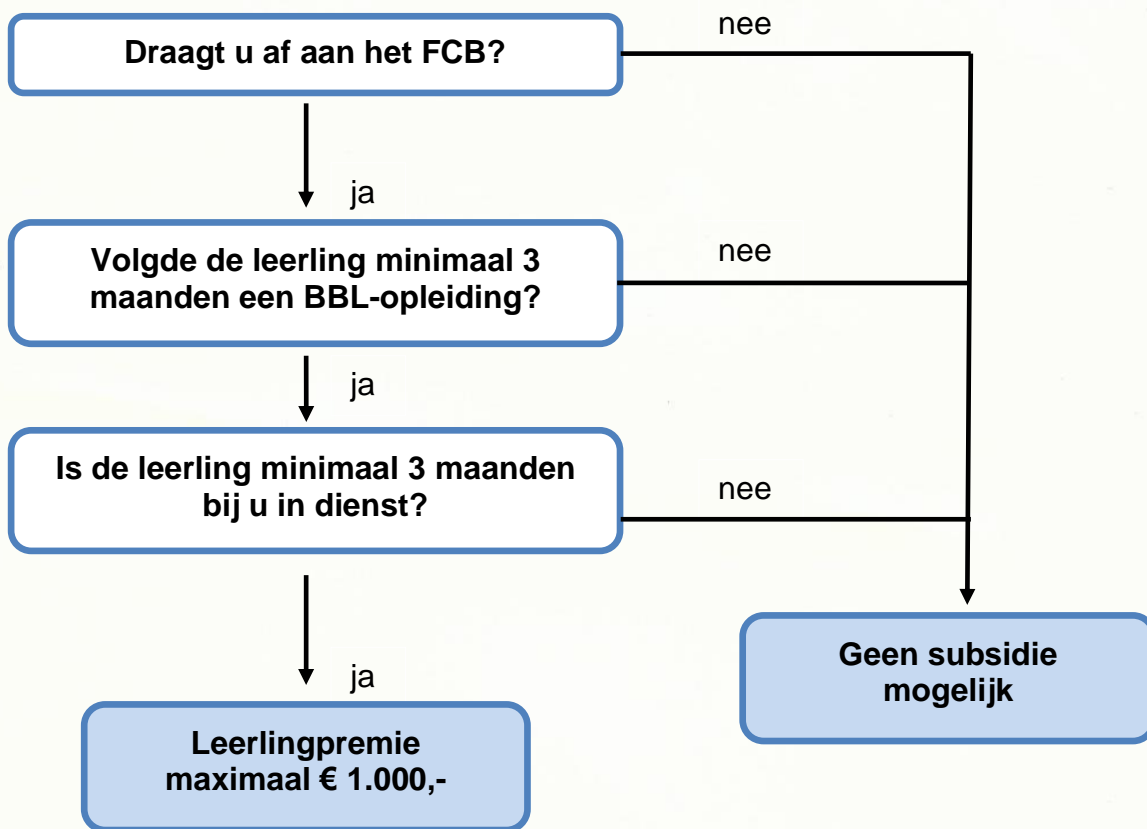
Draagt u af aan het FCB?

nee

ja

Volgde de leerling minimaal 3 maanden een BBL-opleiding?

nee

ja

Is de leerling minimaal 3 maanden bij u in dienst?

nee

ja

Geen subsidie mogelijk

Leerlingpremie maximaal € 1.000,-